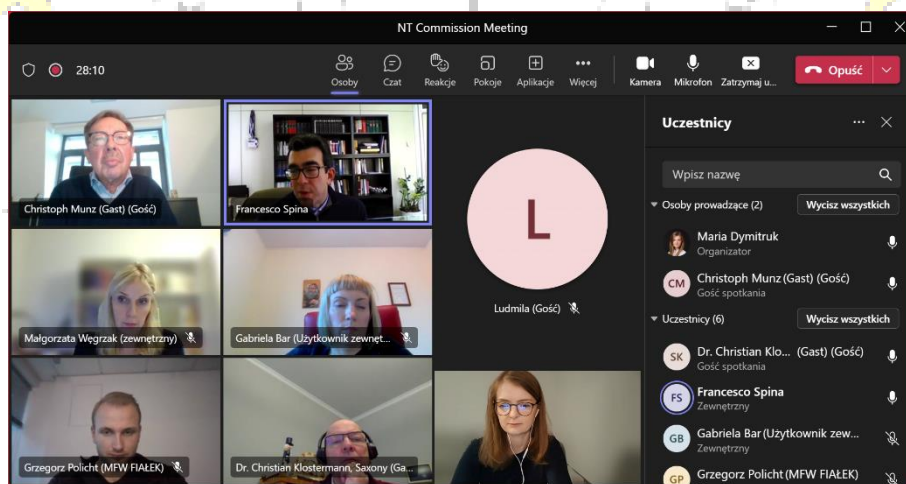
NT Commission Meeting

28:10

Osoby
Czat
Reakcje
Pokoje
Aplikacje
Więcej
Kamera
Mikrofon
Zatrzymaj u...
Opuść

Christoph Munz (Gast) (Gość)
Francesco Spina
L
Ludmila (Gość)
Małgorzata Węgrzak (zewnętrzny)
Gabriela Bar (Użytkownik zewnęt...
Grzegorz Policht (MFW FIAŁEK)
Dr. Christian Klostermann, Saxony (Ga...

Uczestnicy

Wpisz nazwę

Osoby prowadzące (2)
Wycisz wszystkich

Maria Dymitruk
Organizator

CM
Christoph Munz (Gast) (Gość)
Gość spotkania

Uczestnicy (6)
Wycisz wszystkich

SK
Dr. Christian Klo... (Gast) (Gość)
Gość spotkania

FS
Francesco Spina
Zewnętrzny

GB
Gabriela Bar (Użytkownik zew...
Zewnętrzny

GP
Grzegorz Policht (MFW FIAŁEK)